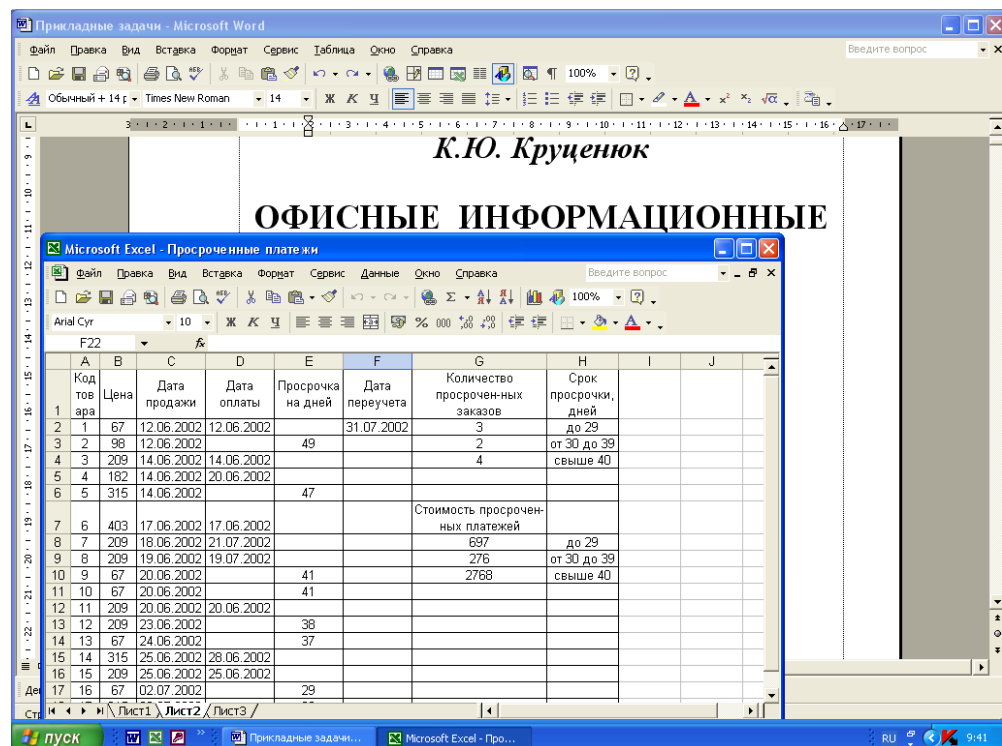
Прикладные задачи - Microsoft Word

Файл Правка Вид Вставка Формат Сервис Таблица Окно Справка

Введите вопрос

100%

Обычный + 14 р Times New Roman 14

К.Ю. Круценюк

ОФИСНЫЕ ИНФОРМАЦИОННЫЕ

Microsoft Excel - Просроченные платежи

Файл Правка Вид Вставка Формат Сервис Данные Окно Справка

Введите вопрос

100%

Arial Cyr 10

F22 fx

| | A | B | C | D | E | F | G | H | I | J |
|---|---|---|---|---|---|---|---|---|---|---|
| 1 | Код товара | Цена | Дата продажи | Дата оплаты | Просрочка на дней | Дата переучета | Количество просрочен-ных заказов | Срок просрочки, дней | | |
| 2 | 1 | 67 | 12.06.2002 | 12.06.2002 | | 31.07.2002 | 3 | до 29 | | |
| 3 | 2 | 98 | 12.06.2002 | | 49 | | 2 | от 30 до 39 | | |
| 4 | 3 | 209 | 14.06.2002 | 14.06.2002 | | | 4 | свыше 40 | | |
| 5 | 4 | 182 | 14.06.2002 | 20.06.2002 | | | | | | |
| 6 | 5 | 315 | 14.06.2002 | | 47 | | | | | |
| 7 | 6 | 403 | 17.06.2002 | 17.06.2002 | | | Стоимость просрочен-ных платежей | | | |
| 8 | 7 | 209 | 18.06.2002 | 21.07.2002 | | | 697 | до 29 | | |
| 9 | 8 | 209 | 19.06.2002 | 19.07.2002 | | | 276 | от 30 до 39 | | |
| 10 | 9 | 67 | 20.06.2002 | | 41 | | 2768 | свыше 40 | | |
| 11 | 10 | 67 | 20.06.2002 | | 41 | | | | | |
| 12 | 11 | 209 | 20.06.2002 | 20.06.2002 | | | | | | |
| 13 | 12 | 209 | 23.06.2002 | | 38 | | | | | |
| 14 | 13 | 67 | 24.06.2002 | | 37 | | | | | |
| 15 | 14 | 315 | 25.06.2002 | 28.06.2002 | | | | | | |
| 16 | 15 | 209 | 25.06.2002 | 25.06.2002 | | | | | | |
| 17 | 16 | 67 | 02.07.2002 | | 29 | | | | | |

Лист1 Лист2 Лист3

пуск | Прикладные задачи... | Microsoft Excel - Про... | RU 9:41